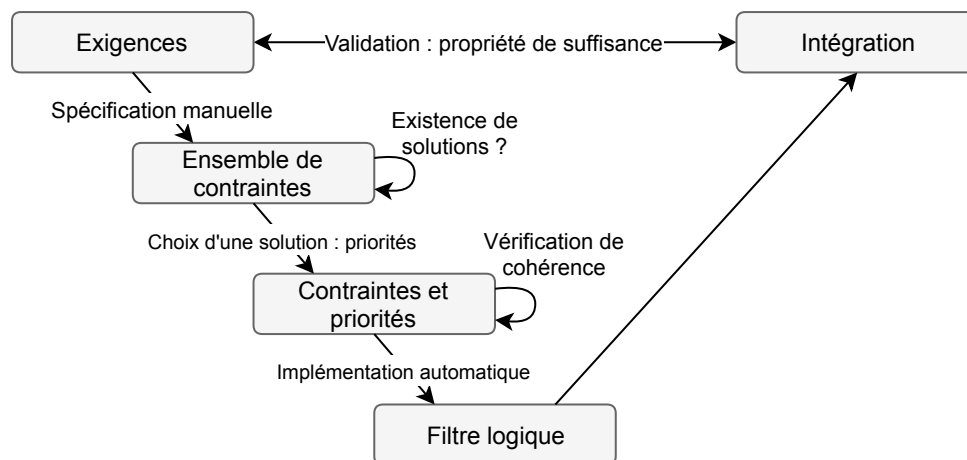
Exigences

Validation : propriété de suffisance

Intégration

Spécification manuelle

Existence de solutions ?

Ensemble de contraintes

Choix d'une solution : priorités

Vérification de cohérence

Contraintes et priorités

Implémentation automatique

Filtre logique